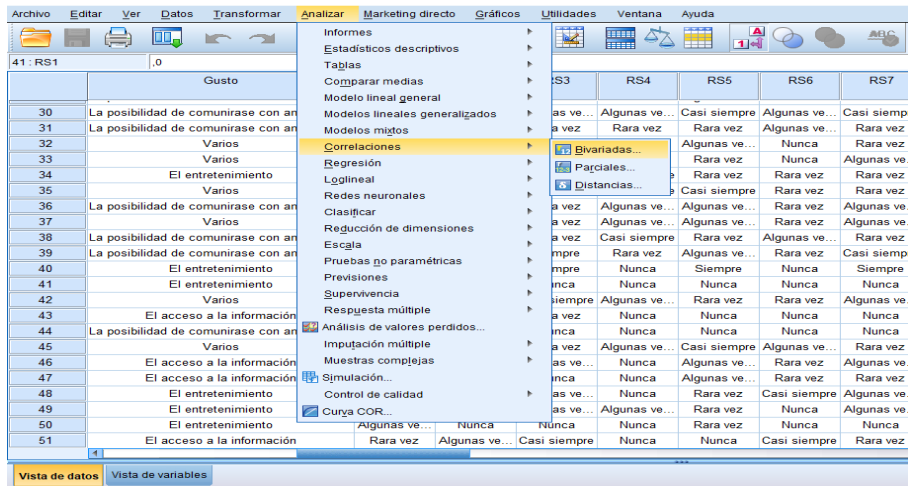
Archivo Editar Ver Datos Transformar Analizar Marketing directo Gráficos Utilidades Ventana Ayuda

41 : RS1 ,0

Informes
Estadísticos descriptivos
Tablas
Comparar medias
Modelo lineal general
Modelos lineales generalizados
Modelos mixtos
Correlaciones
Regresión
Loglineal
Redes neuronales
Clasificar
Reducción de dimensiones
Escala
Pruebas no paramétricas
Previsiones
Supervivencia
Respuesta múltiple
Análisis de valores perdidos...
Imputación múltiple
Muestras complejas
Simulación...
Control de calidad
Curva COR...

Bivariadas...
Parciales...
Distancias...

| | Gusto | | | RS3 | RS4 | RS5 | RS6 | RS7 |
|---|---|---|---|---|---|---|---|---|
| 30 | La posibilidad de comunirase con an | | | as ve... | Algunas ve... | Casi siempre | Algunas ve... | Casi siempre |
| 31 | La posibilidad de comunirase con an | | | a vez | Rara vez | Rara vez | Algunas ve... | Rara vez |
| 32 | Varios | | | | | Algunas ve... | Nunca | Rara vez |
| 33 | Varios | | | | | Rara vez | Nunca | Algunas ve... |
| 34 | El entretenimiento | | | | | Rara vez | Rara vez | Rara vez |
| 35 | Varios | | | | | Casi siempre | Rara vez | Rara vez |
| 36 | La posibilidad de comunirase con an | | | a vez | Algunas ve... | Algunas ve... | Rara vez | Rara vez |
| 37 | Varios | | | a vez | Algunas ve... | Algunas ve... | Rara vez | Algunas ve... |
| 38 | La posibilidad de comunirase con an | | | a vez | Casi siempre | Rara vez | Algunas ve... | Rara vez |
| 39 | La posibilidad de comunirase con an | | | mpre | Rara vez | Algunas ve... | Rara vez | Casi siempre |
| 40 | El entretenimiento | | | mpre | Nunca | Siempre | Nunca | Siempre |
| 41 | El entretenimiento | | | nca | Nunca | Nunca | Nunca | Nunca |
| 42 | Varios | | | siempre | Algunas ve... | Rara vez | Rara vez | Algunas ve... |
| 43 | El acceso a la información | | | a vez | Nunca | Rara vez | Nunca | Rara vez |
| 44 | La posibilidad de comunirase con an | | | nca | Nunca | Nunca | Nunca | Nunca |
| 45 | Varios | | | a vez | Algunas ve... | Casi siempre | Algunas ve... | Rara vez |
| 46 | El acceso a la información | | | as ve... | Nunca | Algunas ve... | Rara vez | Rara vez |
| 47 | El acceso a la información | | | as ve... | Nunca | Algunas ve... | Rara vez | Rara vez |
| 48 | El entretenimiento | | | a vez | Nunca | Rara vez | Casi siempre | Rara vez |
| 49 | El entretenimiento | | | as ve... | Nunca | Rara vez | Nunca | Algunas ve... |
| 50 | El entretenimiento | Algunas ve... | Nunca | Nunca | Nunca | Rara vez | Nunca | Nunca |
| 51 | El acceso a la información | Rara vez | Algunas ve... | Casi siempre | Nunca | Nunca | Casi siempre | Rara vez |

Vista de datos Vista de variables